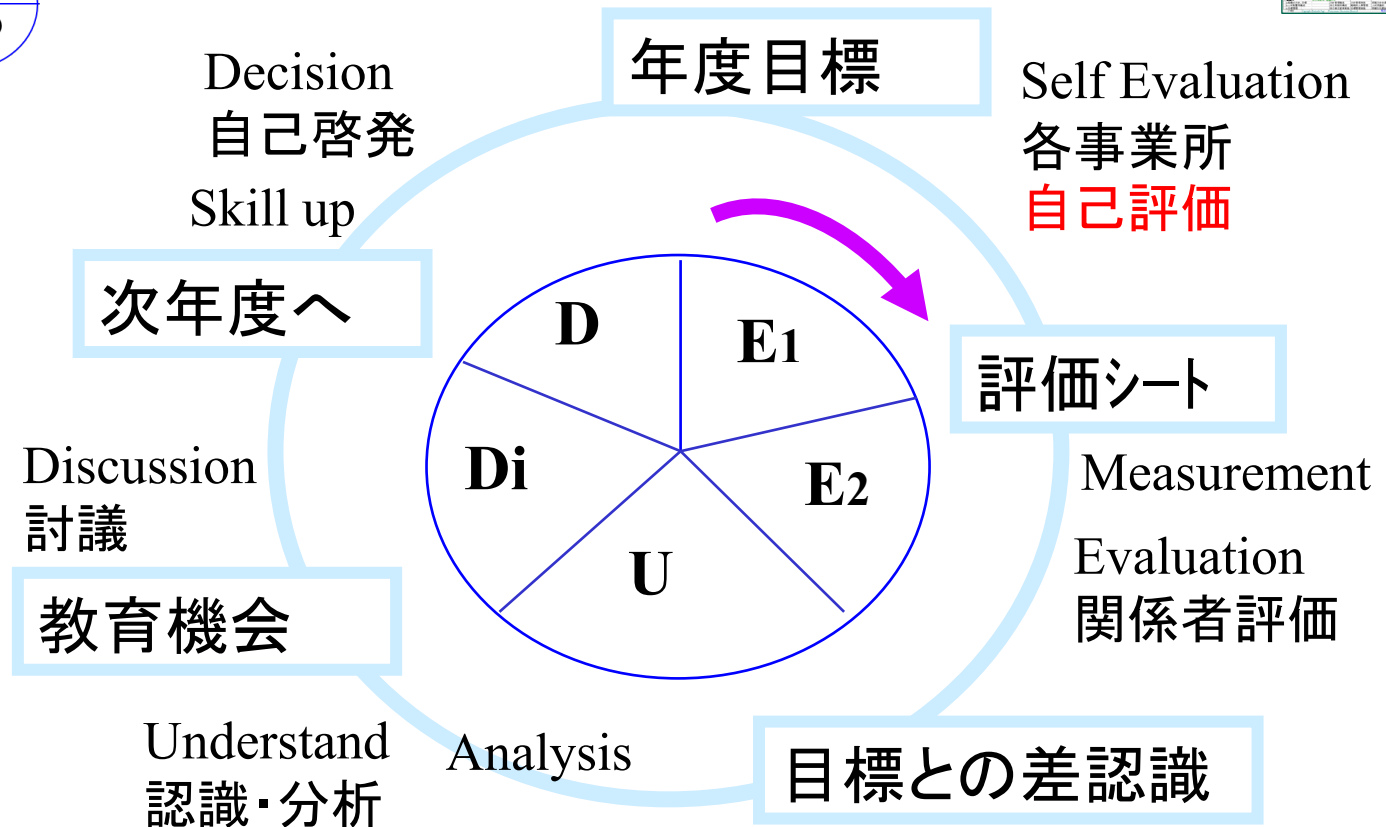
年度目標

Self Evaluation
各事業所
自己評価

評価シート

Measurement

Evaluation
関係者評価

目標との差認識

Analysis

Understand
認識・分析

教育機会

Discussion
討議

次年度へ

Skill up

Decision
自己啓発

D

E1

E2

U

Di